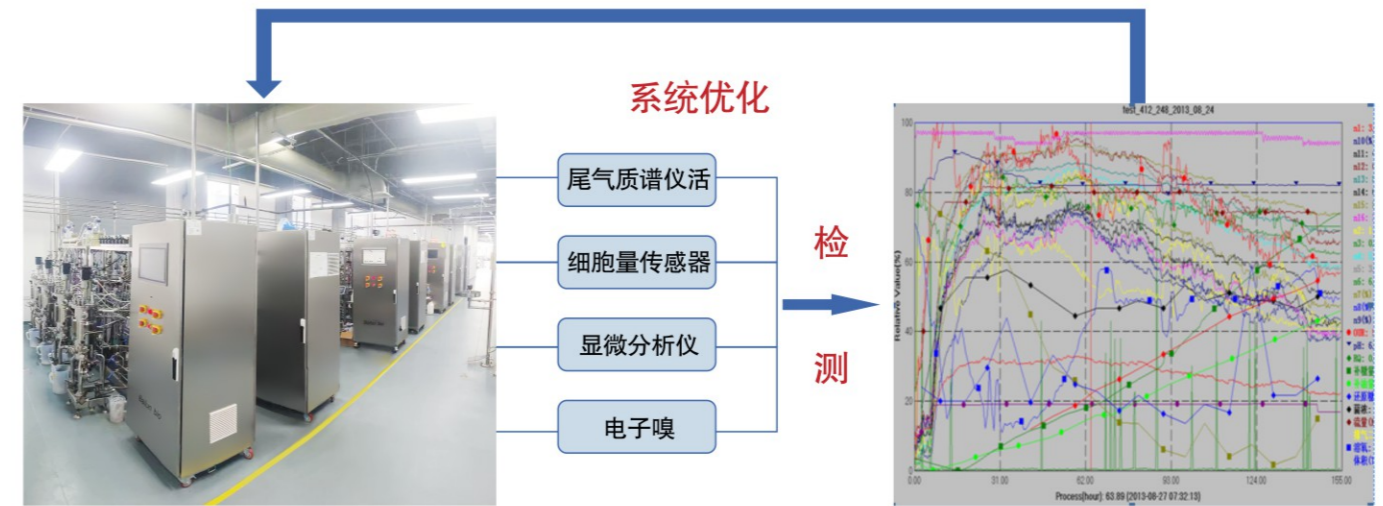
系统优化

尾气质谱仪活

细胞量传感器

显微分析仪

电子嗅

检

测

fes1_412_248_2013_08_24

100

80

60

40

20

0

Relative Value(%)

0.00

31.00

62.00

93.00

124.00

155.00

Process(hour): 63.89 (2013-08-27 07:32:13)